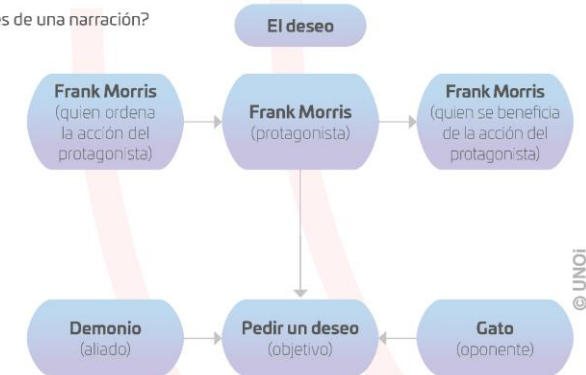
s de una narración?

El deseo

Frank Morris (quien ordena la acción del protagonista)

Frank Morris (protagonista)

Frank Morris (quien se beneficia de la acción del protagonista)

Demonio (aliado)

Pedir un deseo (objetivo)

Gato (oponente)

© UNOi